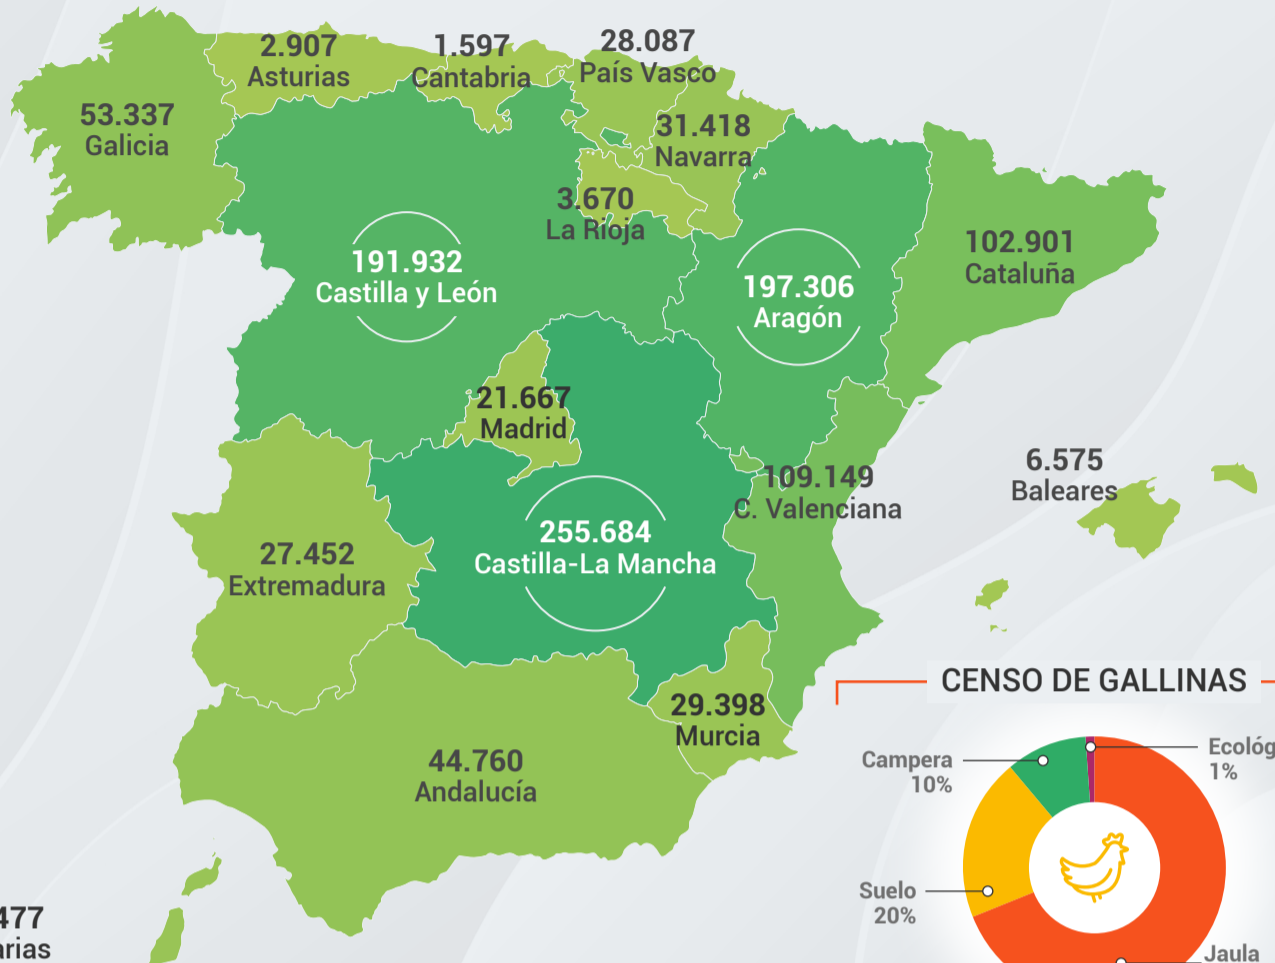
2.907
Asturias

1.597
Cantabria

28.087
País Vasco

53.337
Galicia

31.418
Navarra

3.670
La Rioja

191.932
Castilla y León

197.306
Aragón

102.901
Cataluña

21.667
Madrid

109.149
C. Valenciana

6.575
Baleares

255.684
Castilla-La Mancha

27.452
Extremadura

29.398
Murcia

44.760
Andalucía

477
rias

CENSO DE GALLINAS

Campera
10%

Ecológ
1%

Suelo
20%

Jaula